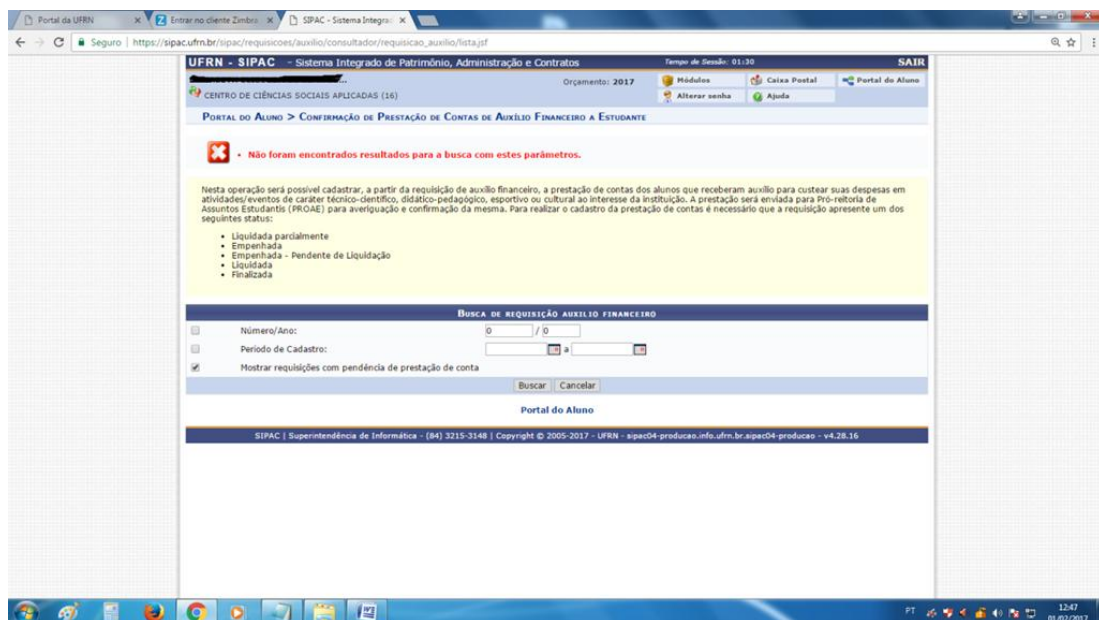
Portal da UFRN | Entrar no cliente Zimbra | SIPAC - Sistema Integrad

Seguro | https://sipac.ufrn.br/sipac/requisicoes/auxilio/consultador/requisicao_auxilio/lista.jsf

UFRN - SIPAC - Sistema Integrado de Patrimônio, Administração e Contratos

Tempo de Sessão: 01:30

SAIR

Orçamento: 2017

Módulos

Caixa Postal

Portal do Aluno

CENTRO DE CIÊNCIAS SOCIAIS APLICADAS (16)

Alterar senha

Ajuda

Portal do Aluno > Confirmação de Prestação de Contas de Auxílio Financeiro a Estudante

• Não foram encontrados resultados para a busca com estes parâmetros.

Nesta operação será possível cadastrar, a partir da requisição de auxílio financeiro, a prestação de contas dos alunos que receberam auxílio para custear suas despesas em atividades/eventos de caráter técnico-científico, didático-pedagógico, esportivo ou cultural ao interesse da instituição. A prestação será enviada para Pró-reitoria de Assuntos Estudantis (PROAE) para averiguação e confirmação da mesma. Para realizar o cadastro da prestação de contas é necessário que a requisição apresente um dos seguintes status:

• Liquidada parcialmente
• Empenhada
• Empenhada - Pendente de Liquidação
• Liquidada
• Finalizada

Busca de requisição auxílio financeiro

Número/Ano: 0 / 0

Período de Cadastro: a

Mostrar requisições com pendência de prestação de conta

Buscar | Cancelar

Portal do Aluno

SIPAC | Superintendência de Informática - (84) 3215-3148 | Copyright © 2005-2017 - UFRN - sipac04-producao.info.ufrn.br.sipac04-producao - v4.28.16

PT 12:47 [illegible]